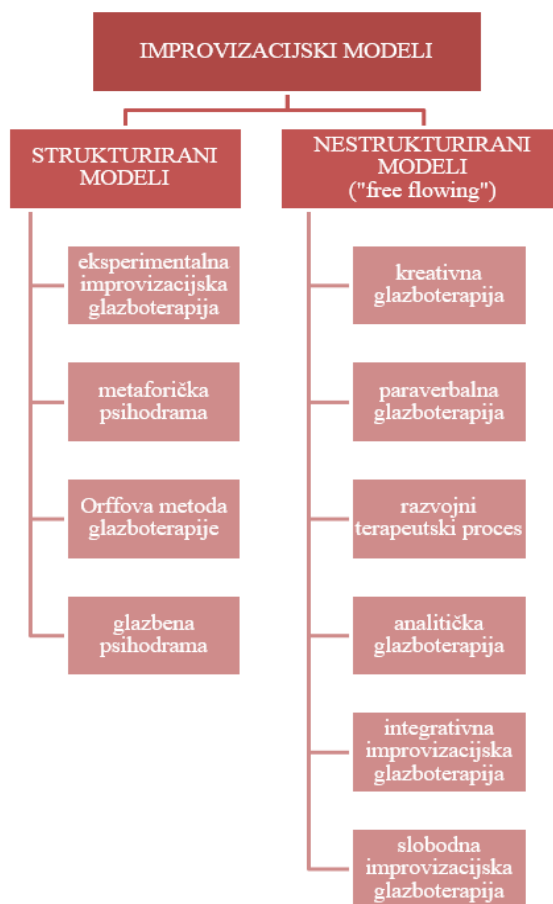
IMPROVIZACIJSKI MODELI

STRUKTURIRANI MODELI

eksperimentalna improvizacijska glazboterapija

metaforička psihodrama

Orffova metoda glazboterapije

glazbena psihodrama

NESTRUKTURIRANI MODELI ("free flowing")

kreativna glazboterapija

paraverbalna glazboterapija

razvojni terapeutski proces

analitička glazboterapija

integrativna improvizacijska glazboterapija

slobodna improvizacijska glazboterapija